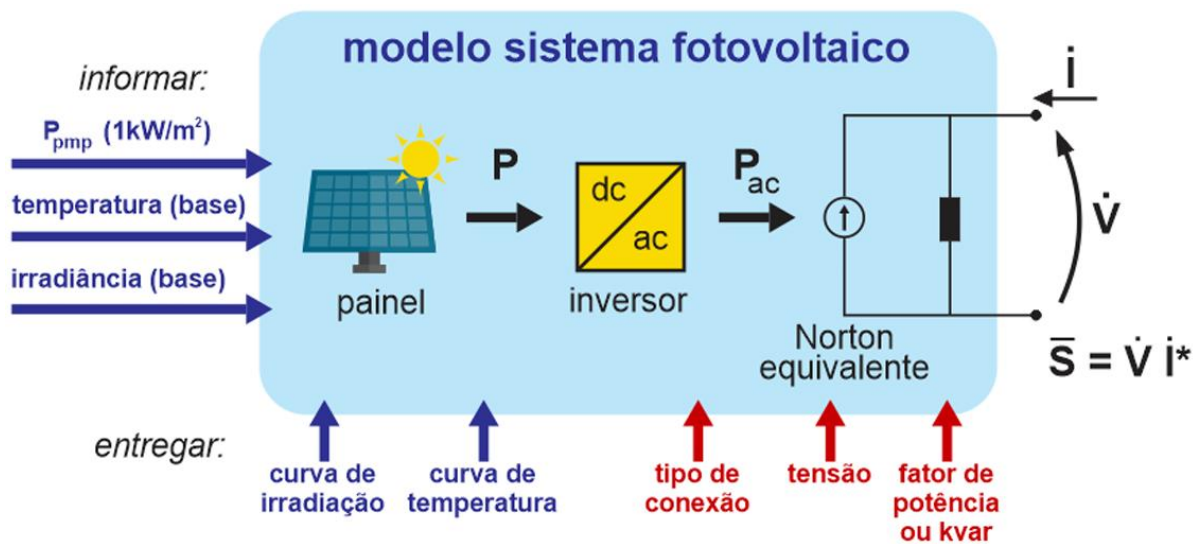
modelo sistema fotovoltaico

informar:

$P_{pmp}$ (1kW/m$^2$)

temperatura (base)

irradiância (base)

painel

P

dc

ac

inversor

$P_{ac}$

Norton equivalente

$\dot{I}$

$\dot{V}$

$\bar{S} = \dot{V}\,\dot{I}^*$

entregar:

curva de irradiação

curva de temperatura

tipo de conexão

tensão

fator de potência ou kvar